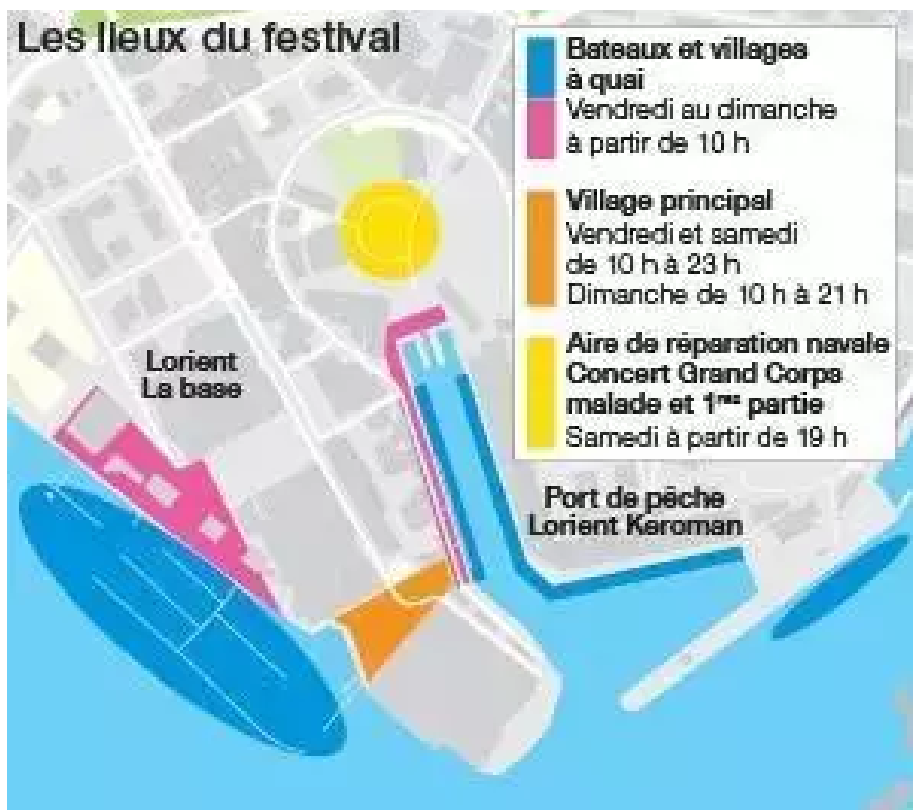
Les lieux du festival

Bateaux et villages à quai

Vendredi au dimanche à partir de 10 h

Village principal

Vendredi et samedi de 10 h à 23 h

Dimanche de 10 h à 21 h

Aire de réparation navale Concert Grand Corps malade et 1$^{re}$ partie

Samedi à partir de 19 h

Lorient La base

Port de pêche Lorient Keroman